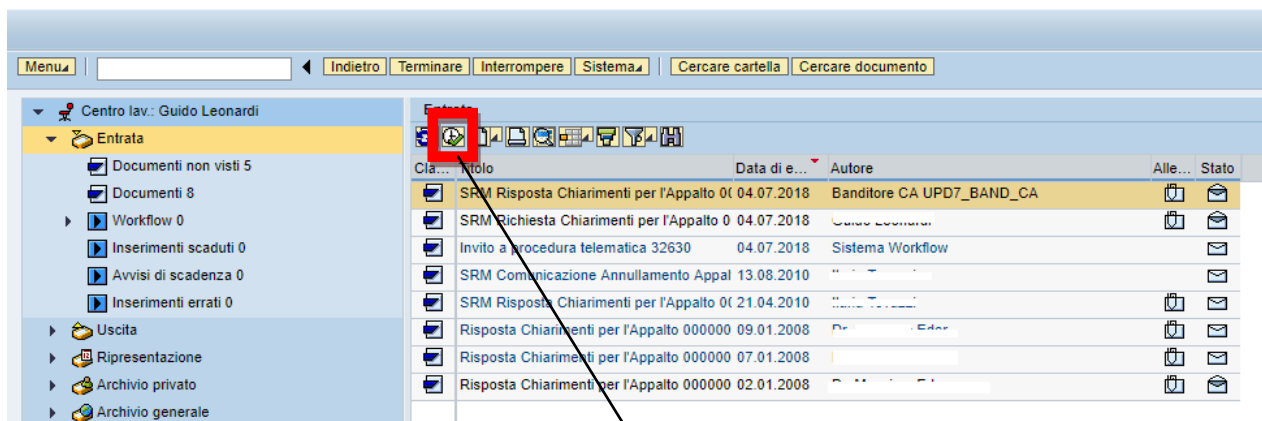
Menu Indietro Terminare Interrompere Sistema Cercare cartella Cercare documento

Centro lav.: Guido Leonardi
Entrata
Documenti non visti 5
Documenti 8
Workflow 0
Inserimenti scaduti 0
Avvisi di scadenza 0
Inserimenti errati 0
Uscita
Ripresentazione
Archivio privato
Archivio generale

Entrata

| Cla... | Titolo | Data di e... | Autore | Alle... | Stato |
|---|---|---|---|---|---|
| | SRM Risposta Chiarimenti per l'Appalto 0( | 04.07.2018 | Banditore CA UPD7_BAND_CA | | |
| | SRM Richiesta Chiarimenti per l'Appalto 0 | 04.07.2018 | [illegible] | | |
| | Invito a procedura telematica 32630 | 04.07.2018 | Sistema Workflow | | |
| | SRM Comunicazione Annullamento Appal | 13.08.2010 | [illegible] | | |
| | SRM Risposta Chiarimenti per l'Appalto 0( | 21.04.2010 | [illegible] | | |
| | Risposta Chiarimenti per l'Appalto 000000 | 09.01.2008 | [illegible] Eder | | |
| | Risposta Chiarimenti per l'Appalto 000000 | 07.01.2008 | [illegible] | | |
| | Risposta Chiarimenti per l'Appalto 000000 | 02.01.2008 | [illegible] | | |